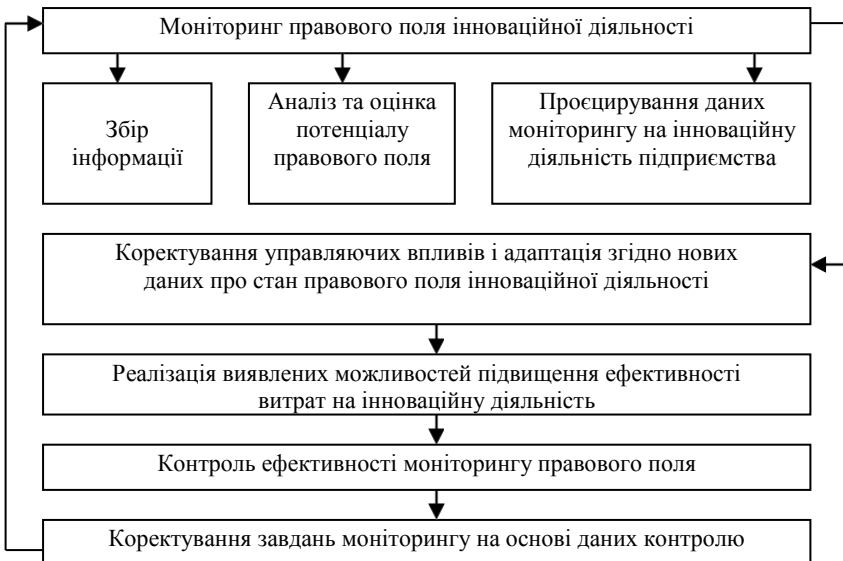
Моніторинг правового поля інноваційної діяльності

Збір інформації

Аналіз та оцінка потенціалу правового поля

Проєцирування даних моніторингу на інноваційну діяльність підприємства

Корректування управляючих впливів і адаптація згідно нових даних про стан правового поля інноваційної діяльності

Реалізація виявлених можливостей підвищення ефективності витрат на інноваційну діяльність

Контроль ефективності моніторингу правового поля

Коректування завдань моніторингу на основі даних контролю